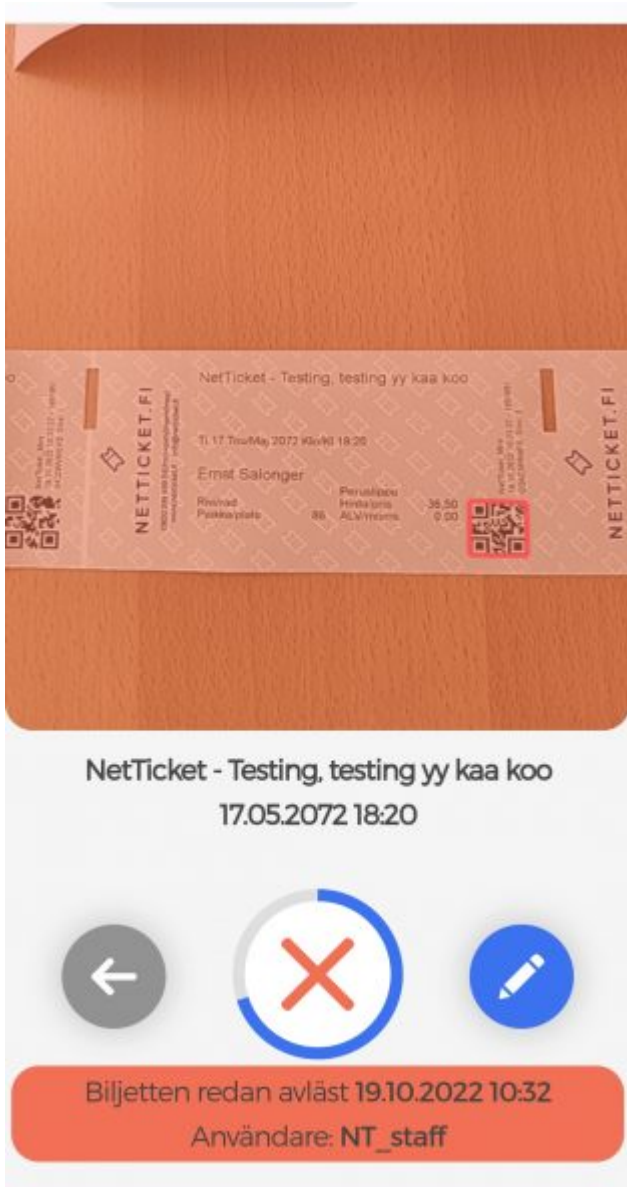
NETTICKET.FI

NetTicket - Testing, testing yy kaa koo

Ti 17 Tis/Maj 2072 Klo/kl 18:20

Ernst Salonger

Rivi/rad
Paikka/plats 86

Perusl ippu
Hinta/pris 36.50
ALV/moms 0.00

NETTICKET.FI

NetTicket - Testing, testing yy kaa koo
17.05.2072 18:20

Biljetten redan avläst 19.10.2022 10:32
Användare: NT_staff